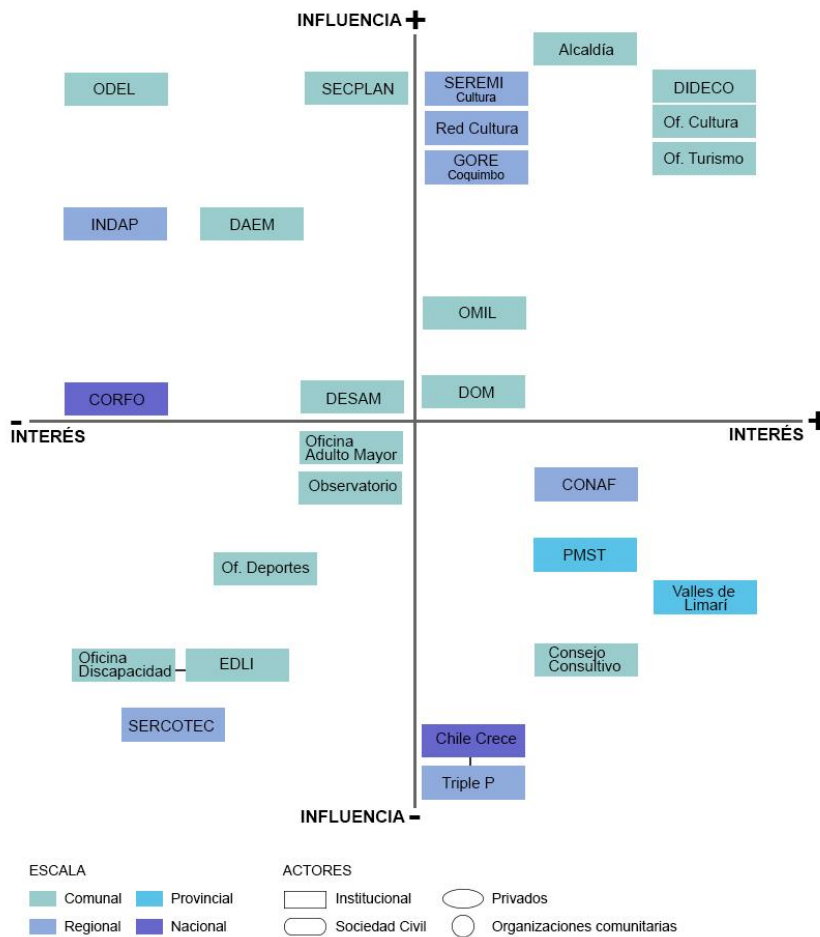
INFLUENCIA +

Alcaldía

ODEL

SECPLAN

SEREMI Cultura

DIDECO

Of. Cultura

Red Cultura

Of. Turismo

GORE Coquimbo

INDAP

DAEM

OMIL

CORFO

DESAM

DOM

- INTERÉS

INTERÉS +

Oficina Adulto Mayor

Observatorio

CONAF

PMST

Of. Deportes

Valles de Limarí

Oficina Discapacidad

EDLI

Consejo Consultivo

SERCOTEC

Chile Crece

Triple P

INFLUENCIA -

ESCALA

Comunal

Provincial

Regional

Nacional

ACTORES

Institucional

Privados

Sociedad Civil

Organizaciones comunitarias